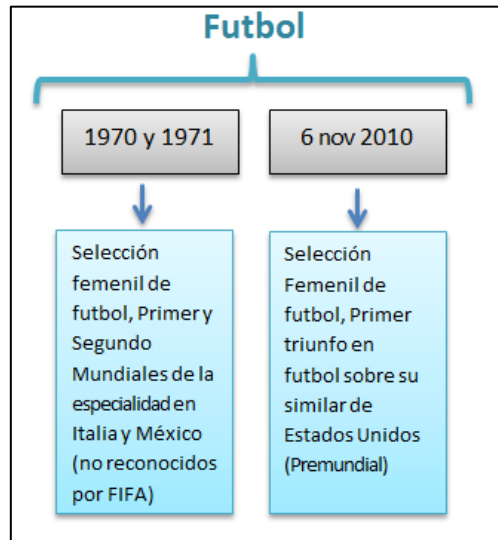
Futbol

1970 y 1971

Selección femenil de futbol, Primer y Segundo Mundiales de la especialidad en Italia y México (no reconocidos por FIFA)

6 nov 2010

Selección Femenil de futbol, Primer triunfo en futbol sobre su similar de Estados Unidos (Premundial)